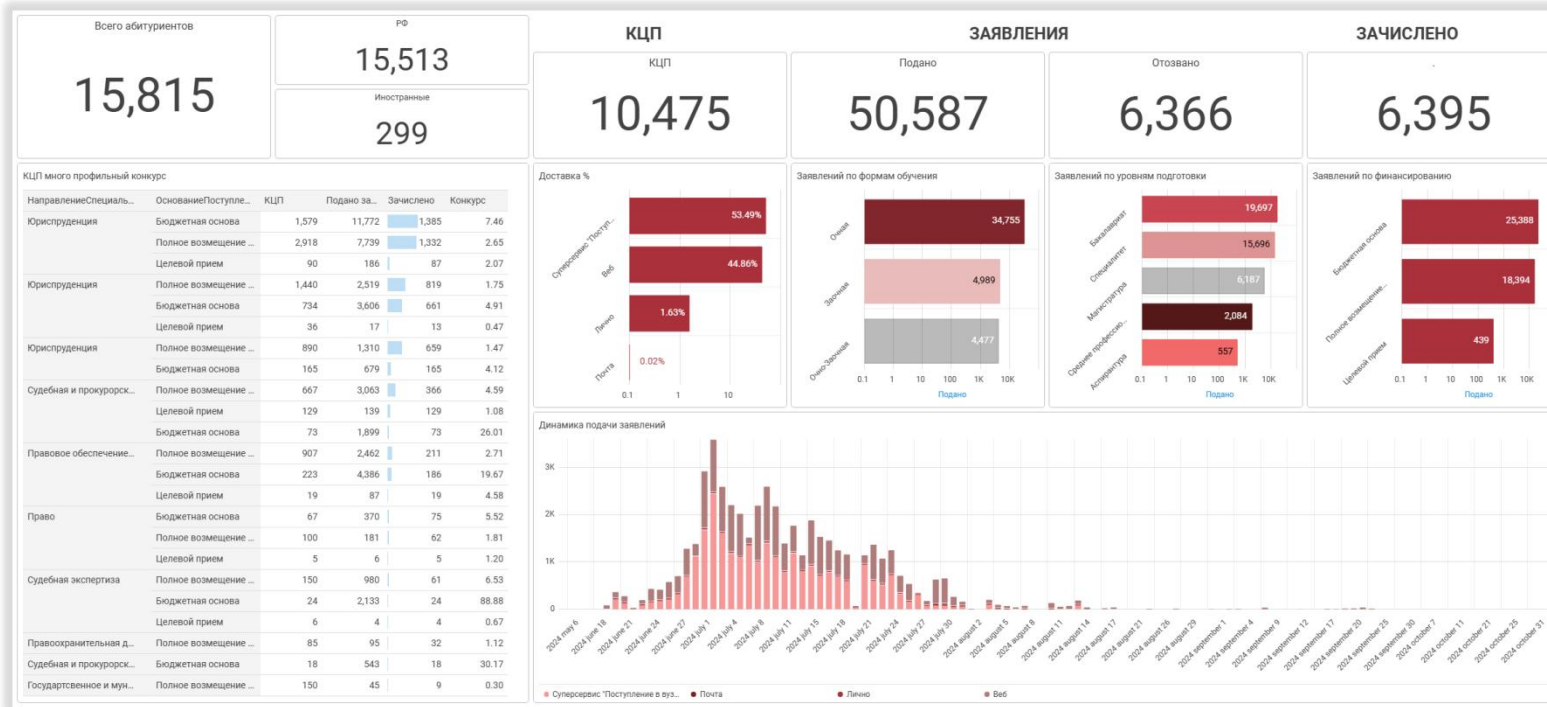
Всего абитуриентов

15,815

РФ

15,513

Иностранные

299

КЦП

КЦП

10,475

ЗАЯВЛЕНИЯ

Подано

50,587

Отозвано

6,366

ЗАЧИСЛЕНО

.

6,395

КЦП много профильный конкурс

| НаправлениеСпециаль... | ОснованиеПоступле... | КЦП | Подано за... | Зачислено | Конкурс |
|---|---|---|---|---|---|
| Юриспруденция | Бюджетная основа | 1,579 | 11,772 | 1,385 | 7.46 |
| | Полное возмещение ... | 2,918 | 7,739 | 1,332 | 2.65 |
| | Целевой прием | 90 | 186 | 87 | 2.07 |
| Юриспруденция | Полное возмещение ... | 1,440 | 2,519 | 819 | 1.75 |
| | Бюджетная основа | 734 | 3,606 | 661 | 4.91 |
| | Целевой прием | 36 | 17 | 13 | 0.47 |
| Юриспруденция | Полное возмещение ... | 890 | 1,310 | 659 | 1.47 |
| | Бюджетная основа | 165 | 679 | 165 | 4.12 |
| Судебная и прокурорск... | Полное возмещение ... | 667 | 3,063 | 366 | 4.59 |
| | Целевой прием | 129 | 139 | 129 | 1.08 |
| | Бюджетная основа | 73 | 1,899 | 73 | 26.01 |
| Правовое обеспечение... | Полное возмещение ... | 907 | 2,462 | 211 | 2.71 |
| | Бюджетная основа | 223 | 4,386 | 186 | 19.67 |
| | Целевой прием | 19 | 87 | 19 | 4.58 |
| Право | Бюджетная основа | 67 | 370 | 75 | 5.52 |
| | Полное возмещение ... | 100 | 181 | 62 | 1.81 |
| | Целевой прием | 5 | 6 | 5 | 1.20 |
| Судебная экспертиза | Полное возмещение ... | 150 | 980 | 61 | 6.53 |
| | Бюджетная основа | 24 | 2,133 | 24 | 88.88 |
| | Целевой прием | 6 | 4 | 4 | 0.67 |
| Правоохранительная д... | Полное возмещение ... | 85 | 95 | 32 | 1.12 |
| Судебная и прокурорск... | Бюджетная основа | 18 | 543 | 18 | 30.17 |
| Государтсвенное и мун... | Полное возмещение ... | 150 | 45 | 9 | 0.30 |

Доставка %

Суперсервис "Поступл... 53.49%
Веб 44.86%
Лично 1.63%
Почта 0.02%
0.1 1 10

Заявлений по формам обучения

Очная 34,755
Заочная 4,989
Очно-Заочная 4,477
0.1 1 10 100 1K 10K
Подано

Заявлений по уровням подготовки

Бакалавриат 19,697
Специалитет 15,696
Магистратура 6,187
Среднее профессио... 2,084
Аспирантура 557
0.1 1 10 100 1K 10K
Подано

Заявлений по финансированию

Бюджетная основа 25,388
Полное возмещение... 18,394
Целевой прием 439
0.1 1 10 100 1K 10K
Подано

Динамика подачи заявлений

3K
2K
1K
0

2024 may 6, 2024 june 18, 2024 june 21, 2024 june 24, 2024 june 27, 2024 july 1, 2024 july 4, 2024 july 8, 2024 july 11, 2024 july 15, 2024 july 18, 2024 july 21, 2024 july 24, 2024 july 30, 2024 august 2, 2024 august 5, 2024 august 8, 2024 august 11, 2024 august 14, 2024 august 17, 2024 august 21, 2024 august 26, 2024 august 29, 2024 september 1, 2024 september 4, 2024 september 9, 2024 september 12, 2024 september 17, 2024 september 20, 2024 september 25, 2024 september 30, 2024 october 4, 2024 october 11, 2024 october 21, 2024 october 25, 2024 october 31

Суперсервис "Поступление в вуз... ● Почта ● Лично ● Веб